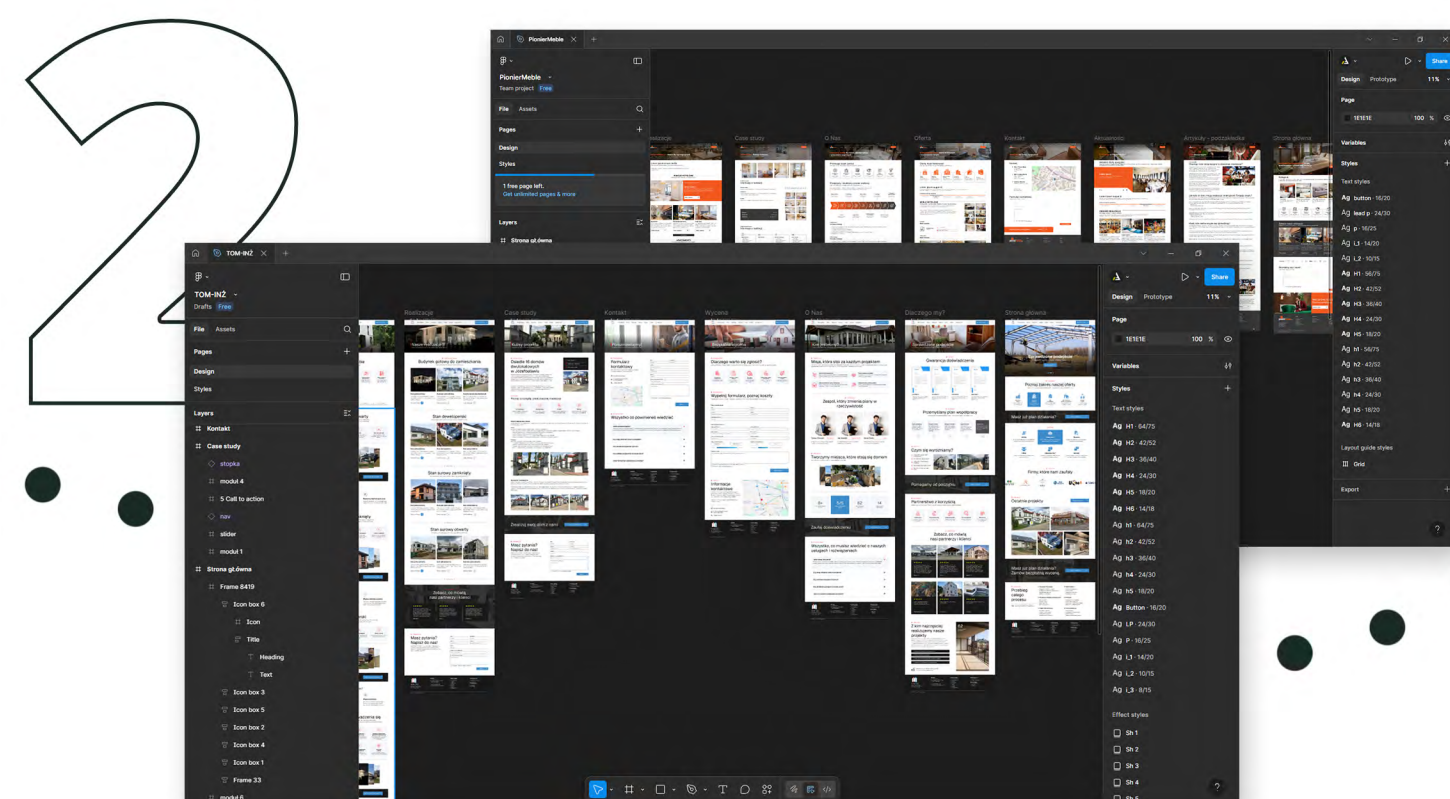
PionierMeble

PionierMeble
Team project Free

File Assets

Pages

Design

Styles

1 free page left.
Get unlimited pages & more

Layers

Strona główna

Case study
O Nas
Oferta
Kontakt
Aktualności
Artykuły - pojedyncze
Strona główna

Share
Design Prototype 11%

Page
1E1E1E 100 %

Variables

Styles

Text styles
Ag button · 18/20
Ag lead p · 24/30
Ag p · 16/25
Ag l_1 · 14/20
Ag l_2 · 10/15
Ag H1 · 56/75
Ag H2 · 42/52
Ag H3 · 36/40
Ag H4 · 24/30
Ag H5 · 18/20
Ag h1 · 56/75
Ag h2 · 42/52
Ag h3 · 36/40
Ag h4 · 24/30
Ag h5 · 18/20
Ag H6 · 14/18

Layout guide styles
Grid

Export

TOM-IN2

TOM-IN2
Drafts Free

File Assets

Pages

Design

Styles

Layers
Kontakt
Case study
stopka
moduł 4
5 Call to action
nav
slider
moduł 1
Strona gł.ówna
Frame 8419
Icon box 6
Icon
Title
Heading
Text
Icon box 3
Icon box 5
Icon box 2
Icon box 4
Icon box 1
Frame 33
moduł 6

Realizacje
Case study
Kontakt
Wycena
O Nas
Dlaczego my?
Strona główna

Share
Design Prototype 11%

Page
1E1E1E 100 %

Variables

Styles

Text styles
Ag H1 · 64/75
Ag H2 · 42/52
Ag H3 · 36/40
Ag H4 · 24/30
Ag H5 · 18/20
Ag H6 · 14/18
Ag h1 · 64/75
Ag h2 · 42/52
Ag h3 · 36/40
Ag h4 · 24/30
Ag h5 · 18/20
Ag Button · 18/20
Ag LP · 24/30
Ag P · 16/25
Ag L_1 · 14/20
Ag L_2 · 10/15
Ag L_3 · 8/15

Effect styles
Sh 1
Sh 2
Sh 3
Sh 4
Sh 5